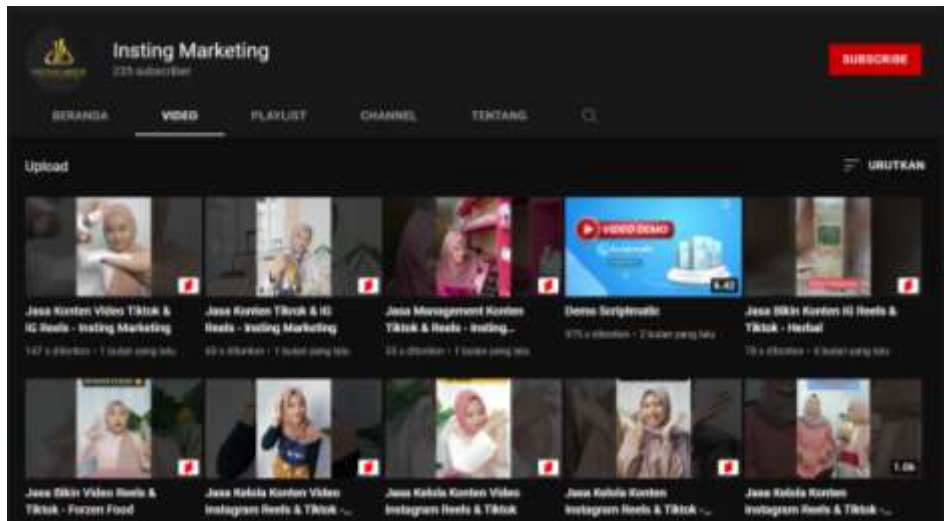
Insting Marketing
235 subscriber

SUBSCRIBE

BERANDA VIDEO PLAYLIST CHANNEL TENTANG

Upload

URUTKAN

VIDEO DEMO

6.42

Jasa Konten Video Tiktok & IG Reels - Insting Marketing
147 x ditonton • 1 bulan yang lalu

Jasa Konten Tiktok & IG Reels - Insting Marketing
60 x ditonton • 1 bulan yang lalu

Jasa Management Konten Tiktok & Reels - Insting...
53 x ditonton • 1 bulan yang lalu

Demo Scriptmatic
975 x ditonton • 2 bulan yang lalu

Jasa Bikin Konten IG Reels & Tiktok - Herbal
78 x ditonton • 4 bulan yang lalu

1.06

Jasa Bikin Video Reels & Tiktok - Forzen Food

Jasa Kelola Konten Video Instagram Reels & Tiktok -...

Jasa Kelola Konten Video Instagram Reels & Tiktok

Jasa Kelola Konten Instagram Reels & Tiktok -...

Jasa Kelola Konten Instagram Reels & Tiktok -...